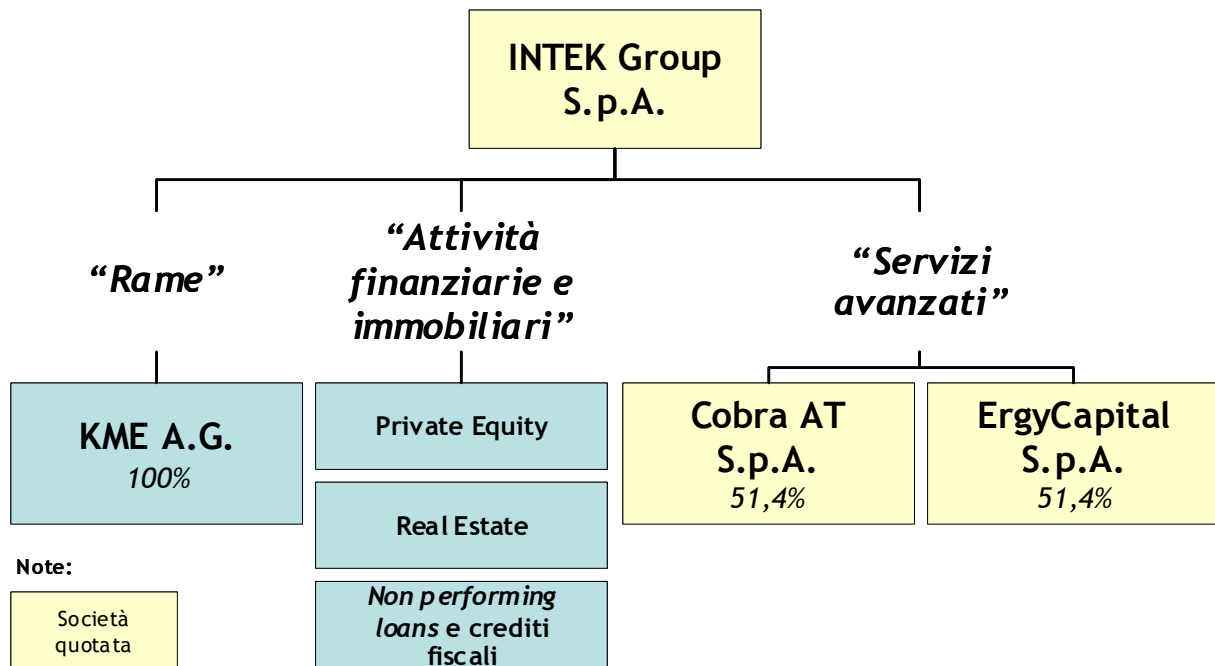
INTEK Group S.p.A.

“Rame”

“Attività finanziarie e immobiliari”

“Servizi avanzati”

KME A.G.
100%

Private Equity

Real Estate

Non performing loans e crediti fiscali

Cobra AT S.p.A.
51,4%

ErgyCapital S.p.A.
51,4%

Note:

Società quotata